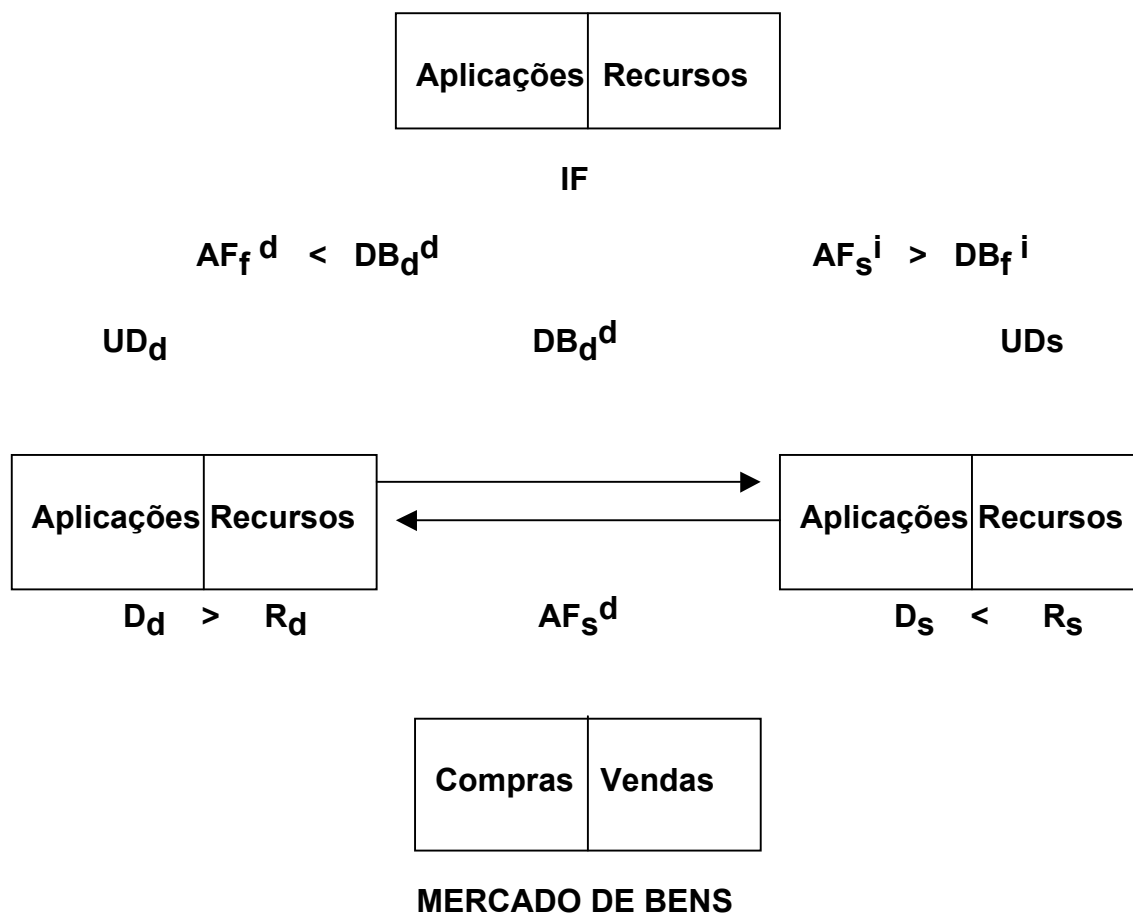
| Aplicações | Recursos |
|---|---|

IF

$AF_f{}^d$ < $DB_d{}^d$

$AF_s{}^i$ > $DB_f{}^i$

$UD_d$

$DB_d{}^d$

UDs

| Aplicações | Recursos |
|---|---|

| Aplicações | Recursos |
|---|---|

$D_d$ > $R_d$

$AF_s{}^d$

$D_s$ < $R_s$

| Compras | Vendas |
|---|---|

MERCADO DE BENS